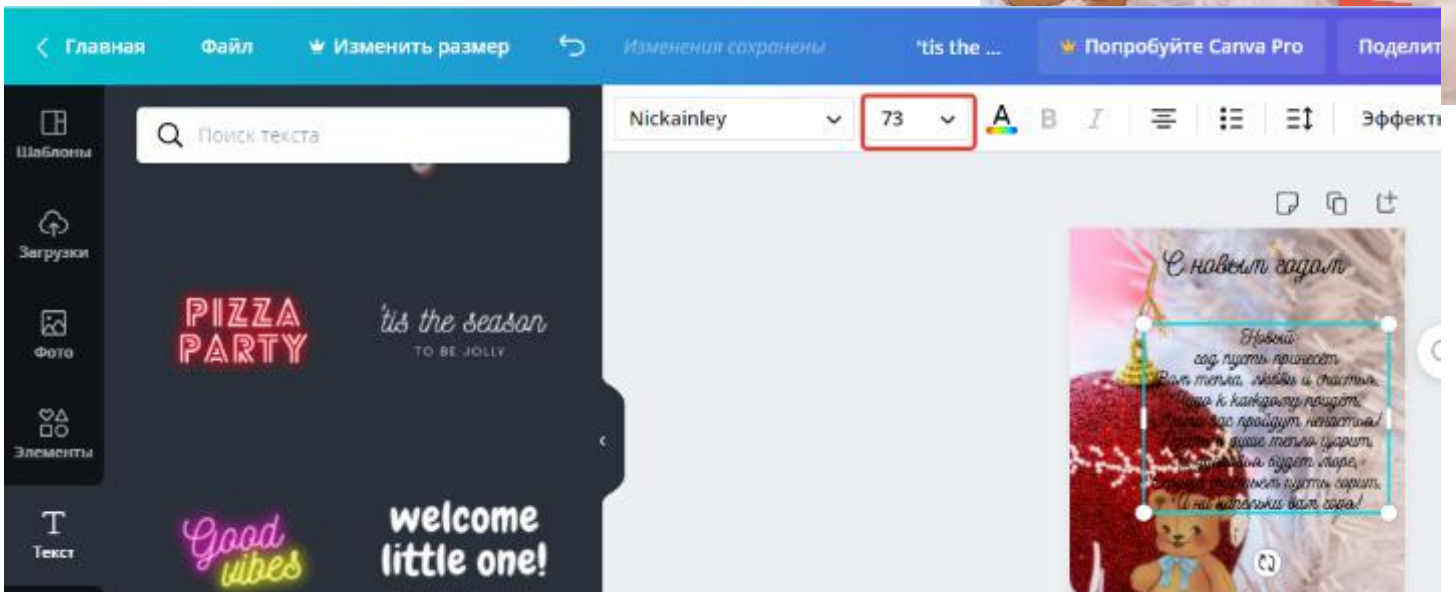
< Главная Файл Изменить размер Изменения сохранены 'tis the ... Попробуйте Canva Pro Поделит

Шаблоны
Загрузки
Фото
Элементы
Текст

Поиск текста

PIZZA PARTY
'tis the season
TO BE JOLLY

Good vibes
welcome little one!

Nickainley 73 A B I Эффекты

С новым годом

Новый
год пусть принесёт
Вам тепла, любви и счастья,
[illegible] к каждому придёт,
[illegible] пройдут ненастья!
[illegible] тепло царит,
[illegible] будет море,
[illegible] пусть горит,
И ни капельки вам горя!